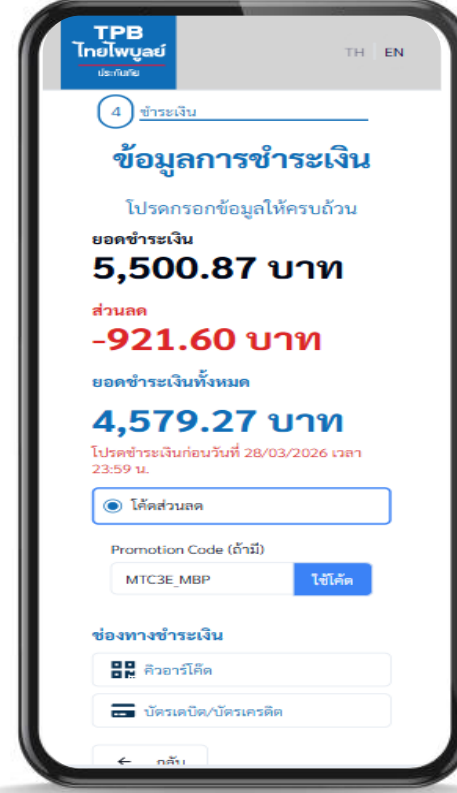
TPB
ไทยไพบูลย์
ประกันภัย

TH EN

4 ชำระเงิน

ข้อมูลการชำระเงิน

โปรดกรอกข้อมูลให้ครบถ้วน

ยอดชำระเงิน
5,500.87 บาท

ส่วนลด
-921.60 บาท

ยอดชำระเงินทั้งหมด
4,579.27 บาท

โปรดชำระเงินก่อนวันที่ 28/03/2026 เวลา 23:59 น.

โค้ดส่วนลด

Promotion Code (ถ้ามี)

MTC3E_MBP

ใช้โค้ด

ช่องทางชำระเงิน

คิวอาร์โค้ด

บัตรเดบิต/บัตรเครดิต

← กลับ